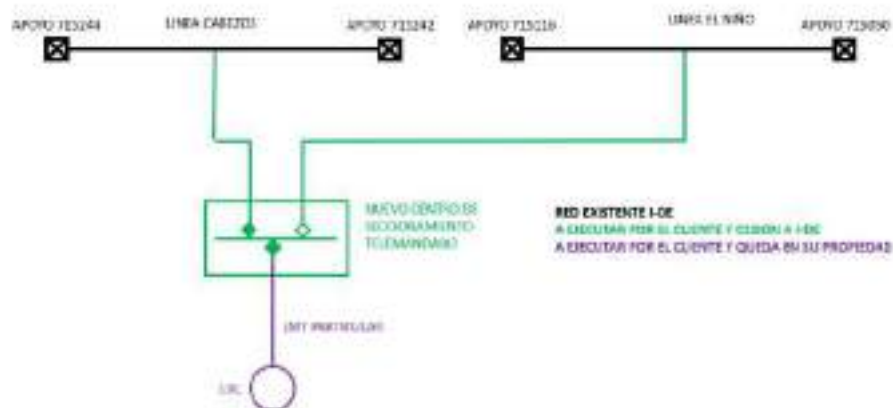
APOYO 715244

LINEA CABEZO

APOYO 715242

APOYO 715110

LINEA EL NIÑO

APOYO 715090

NUEVO CENTRO DE SECCIONAMIENTO TELEMANDADO

RED EXISTENTE I-DE
A EJECUTAR POR EL CLIENTE Y CEDIDA A I-DE
A EJECUTAR POR EL CLIENTE Y QUEDA EN SU PROPIEDAD

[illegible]

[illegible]